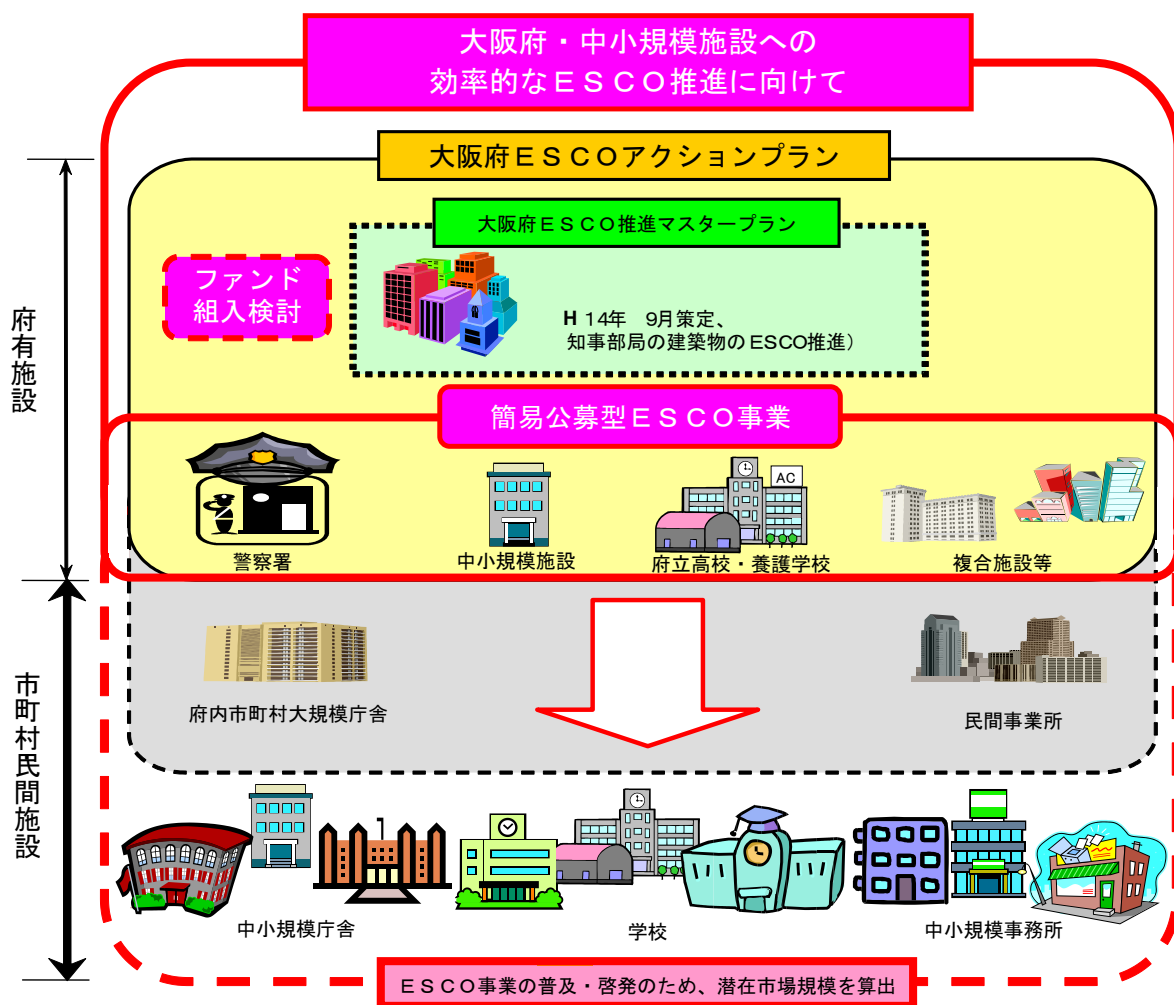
大阪府・中小規模施設への
効率的なＥＳＣＯ推進に向けて

大阪府ＥＳＣＯアクションプラン

大阪府ＥＳＣＯ推進マスタープラン

ファンド
組入検討

H 14年　9月策定、
知事部局の建築物のESCO推進）

簡易公募型ＥＳＣＯ事業

府有施設

AC

警察署

中小規模施設

府立高校・養護学校

複合施設等

府内市町村大規模庁舎

民間事業所

市町村民間施設

中小規模庁舎

学校

中小規模事務所

ＥＳＣＯ事業の普及・啓発のため、潜在市場規模を算出